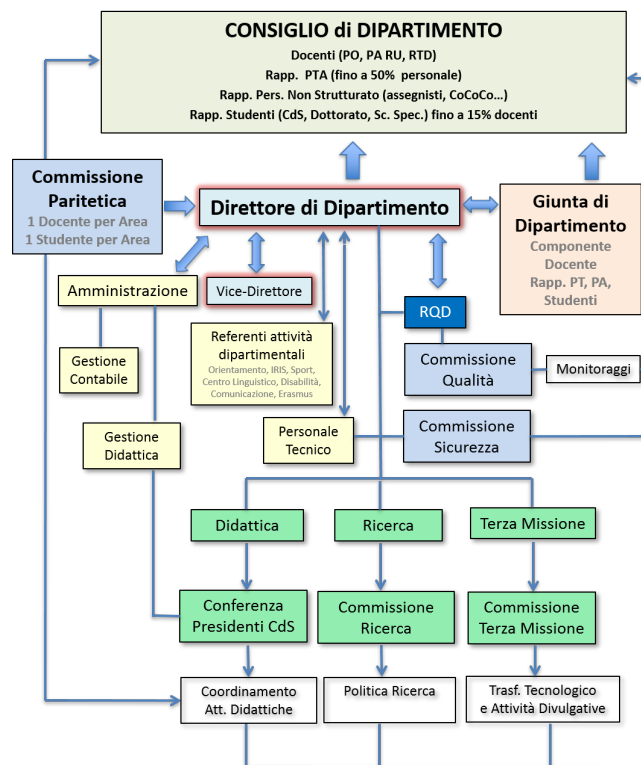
CONSIGLIO di DIPARTIMENTO
Docenti (PO, PA RU, RTD)
Rapp. PTA (fino a 50% personale)
Rapp. Pers. Non Strutturato (assegnisti, CoCoCo…)
Rapp. Studenti (CdS, Dottorato, Sc. Spec.) fino a 15% docenti

Commissione Paritetica
1 Docente per Area
1 Studente per Area

Direttore di Dipartimento

Giunta di Dipartimento
Componente Docente
Rapp. PT, PA, Studenti

Amministrazione

Vice-Direttore

RQD

Gestione Contabile

Referenti attività dipartimentali
Orientamento, IRIS, Sport, Centro Linguistico, Disabilità, Comunicazione, Erasmus

Commissione Qualità

Monitoraggi

Gestione Didattica

Personale Tecnico

Commissione Sicurezza

Didattica

Ricerca

Terza Missione

Conferenza Presidenti CdS

Commissione Ricerca

Commissione Terza Missione

Coordinamento Att. Didattiche

Politica Ricerca

Trasf. Tecnologico e Attività Divulgative